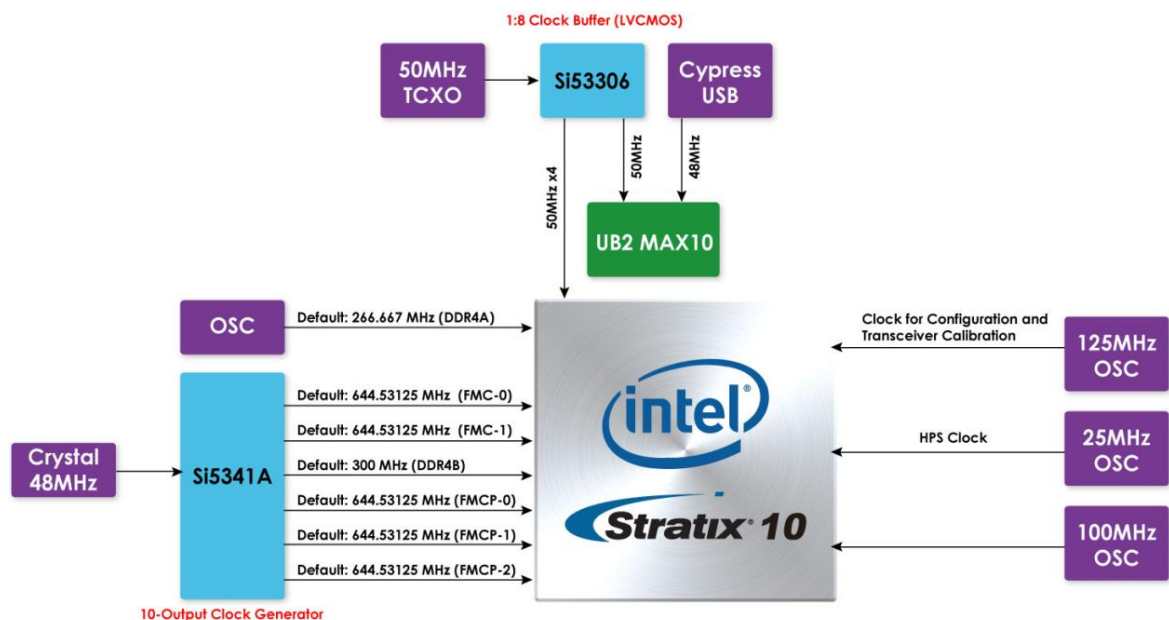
1:8 Clock Buffer (LVCMOS)

50MHz TCXO

Si53306

Cypress USB

50MHz x4

50MHz

48MHz

UB2 MAX10

OSC

Default: 266.667 MHz (DDR4A)

Clock for Configuration and Transceiver Calibration

125MHz OSC

Si5341A

Default: 644.53125 MHz (FMC-0)

Default: 644.53125 MHz (FMC-1)

Default: 300 MHz (DDR4B)

Default: 644.53125 MHz (FMCP-0)

Default: 644.53125 MHz (FMCP-1)

Default: 644.53125 MHz (FMCP-2)

Crystal 48MHz

intel

Stratix 10

HPS Clock

25MHz OSC

100MHz OSC

10-Output Clock Generator